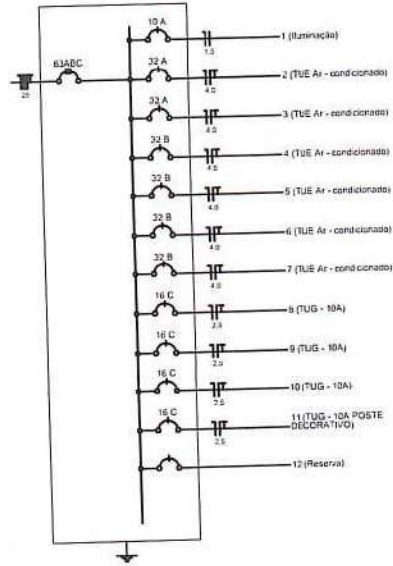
25

63ABC

10 A
1.5
1 (Iluminação)

32 A
4.0
2 (TUE Ar - condicionado)

32 A
4.0
3 (TUE Ar - condicionado)

32 B
4.0
4 (TUE Ar - condicionado)

32 B
4.0
5 (TUE Ar - condicionado)

32 B
4.0
6 (TUE Ar - condicionado)

32 B
4.0
7 (TUE Ar - condicionado)

16 C
2.5
8 (TUG - 10A)

16 C
2.5
9 (TUG - 10A)

16 C
2.5
10 (TUG - 10A)

16 C
2.5
11 (TUG - 10A POSTE DECORATIVO)

12 (Reserva)